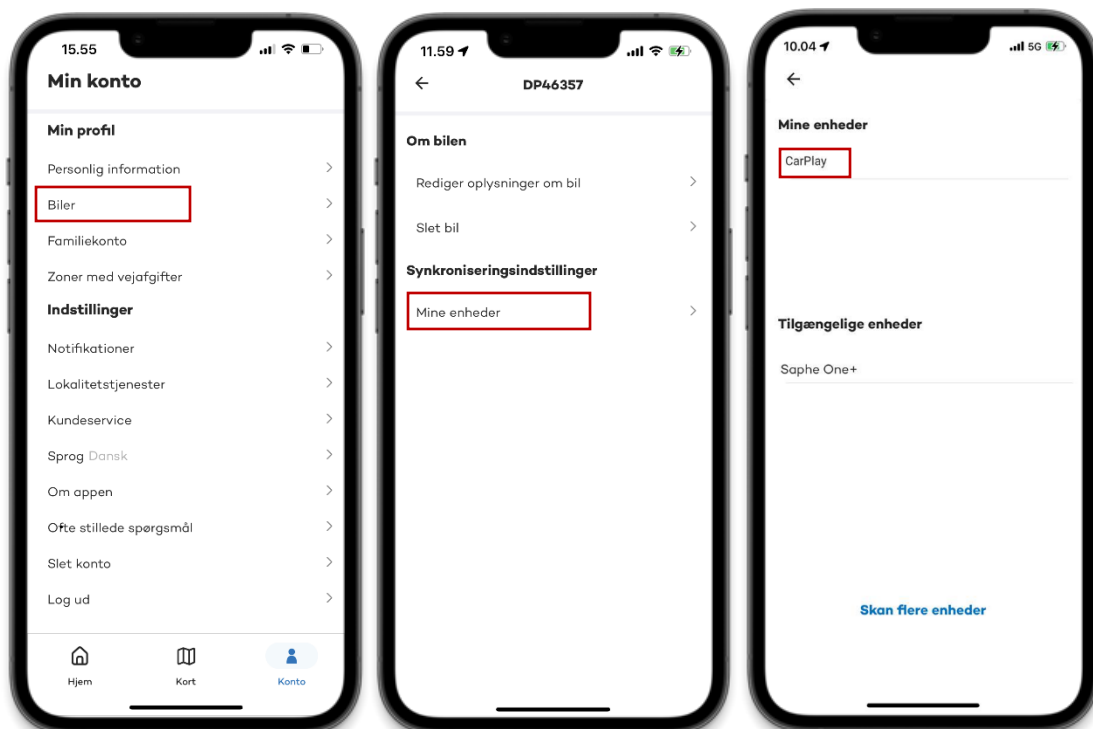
15.55

Min konto

Min profil

Personlig information

Biler

Familiekonto

Zoner med vejafgifter

Indstillinger

Notifikationer

Lokalitetstjenester

Kundeservice

Sprog Dansk

Om appen

Ofte stillede spørgsmål

Slet konto

Log ud

Hjem Kort Konto

11.59

DP46357

Om bilen

Rediger oplysninger om bil

Slet bil

Synkroniseringsindstillinger

Mine enheder

10.04

5G

Mine enheder

CarPlay

Tilgængelige enheder

Saphe One+

Skan flere enheder